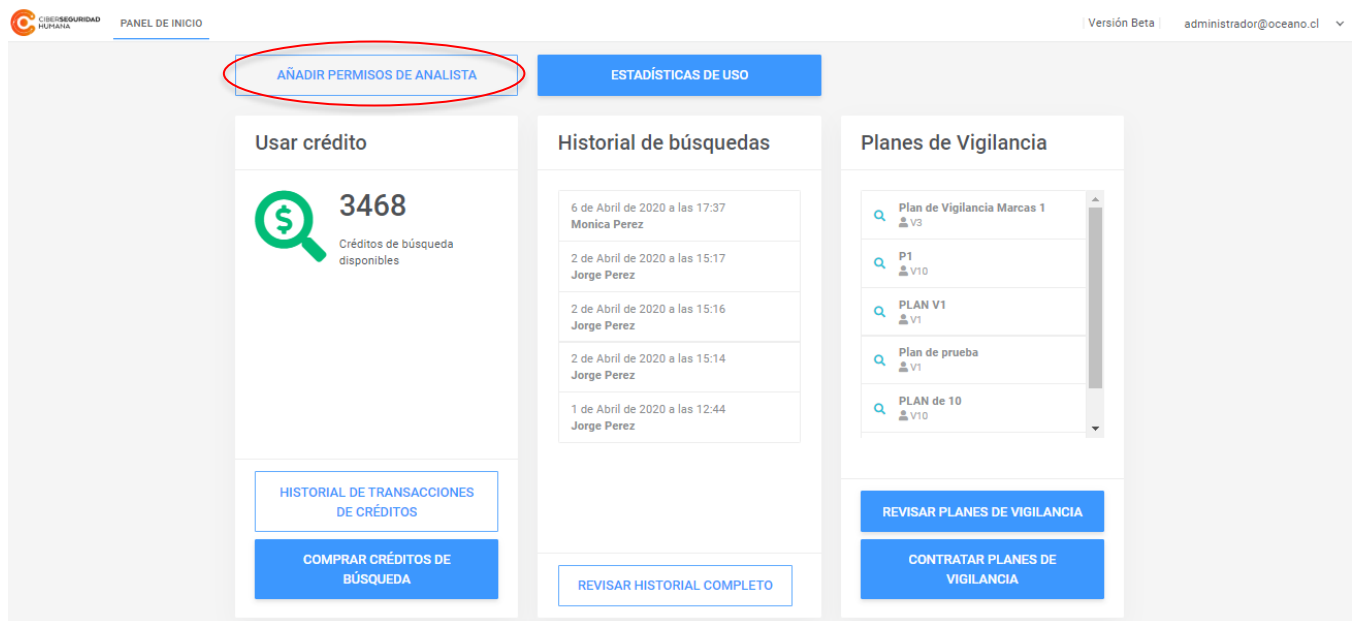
CIBERSEGURIDAD HUMANA
PANEL DE INICIO
Versión Beta
administrador@oceano.cl

AÑADIR PERMISOS DE ANALISTA
ESTADÍSTICAS DE USO

Usar crédito
3468
Créditos de búsqueda disponibles
HISTORIAL DE TRANSACCIONES DE CRÉDITOS
COMPRAR CRÉDITOS DE BÚSQUEDA

Historial de búsquedas
6 de Abril de 2020 a las 17:37
Monica Perez
2 de Abril de 2020 a las 15:17
Jorge Perez
2 de Abril de 2020 a las 15:16
Jorge Perez
2 de Abril de 2020 a las 15:14
Jorge Perez
1 de Abril de 2020 a las 12:44
Jorge Perez
REVISAR HISTORIAL COMPLETO

Planes de Vigilancia
Plan de Vigilancia Marcas 1
V3
P1
V10
PLAN V1
V1
Plan de prueba
V1
PLAN de 10
V10
REVISAR PLANES DE VIGILANCIA
CONTRATAR PLANES DE VIGILANCIA